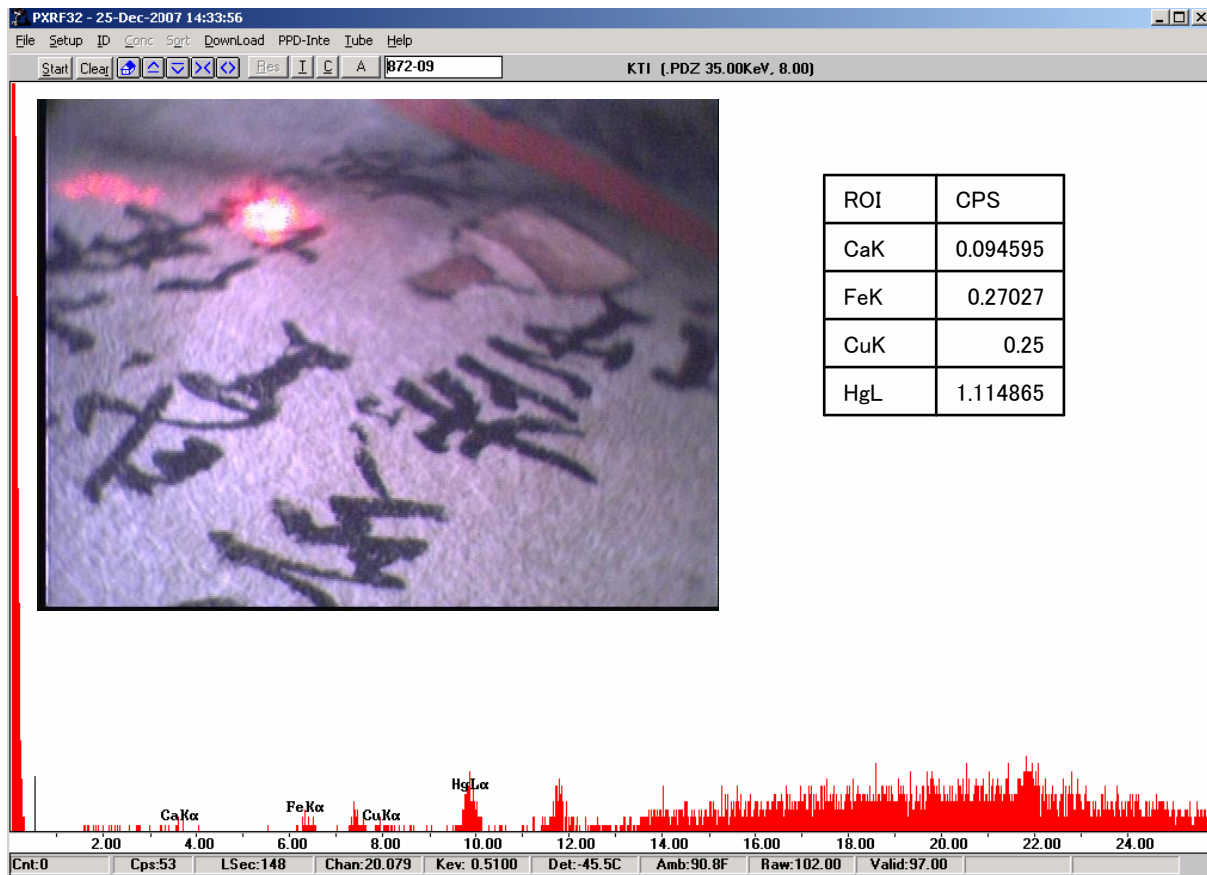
PXRF32 - 25-Dec-2007 14:33:56

File Setup ID Conc Sort DownLoad PPD-Inte Tube Help

Start Clear Res I C A 872-09

KTI (.PDZ 35.00KeV, 8.00)

| ROI | CPS |
|---|---|
| CaK | 0.094595 |
| FeK | 0.27027 |
| CuK | 0.25 |
| HgL | 1.114865 |

CaKα FeKα CuKα HgLα

2.00 4.00 6.00 8.00 10.00 12.00 14.00 16.00 18.00 20.00 22.00 24.00

Cnt:0 Cps:53 LSec:148 Chan:20.079 Kev: 0.5100 Det:-45.5C Amb:90.8F Raw:102.00 Valid:97.00